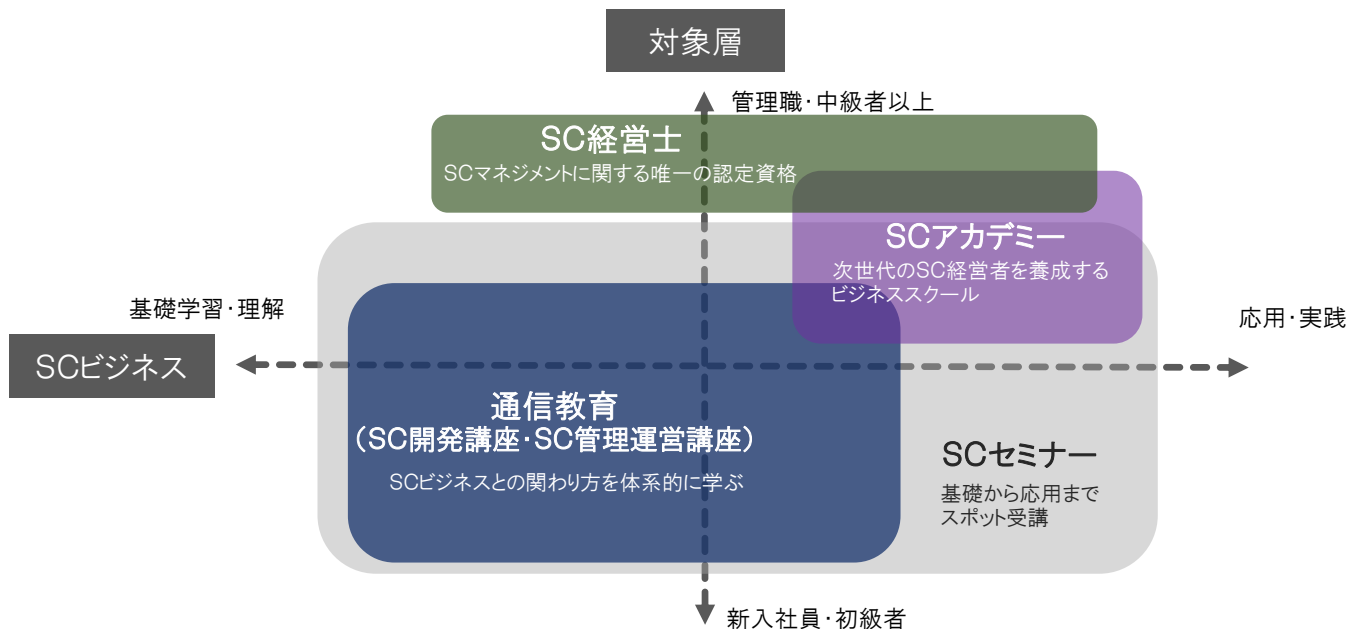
対象層

管理職・中級者以上

SC経営士
SCマネジメントに関する唯一の認定資格

SCアカデミー
次世代のSC経営者を養成するビジネススクール

基礎学習・理解

SCビジネス

応用・実践

通信教育
（SC開発講座・SC管理運営講座）
SCビジネスとの関わり方を体系的に学ぶ

SCセミナー
基礎から応用までスポット受講

新入社員・初級者